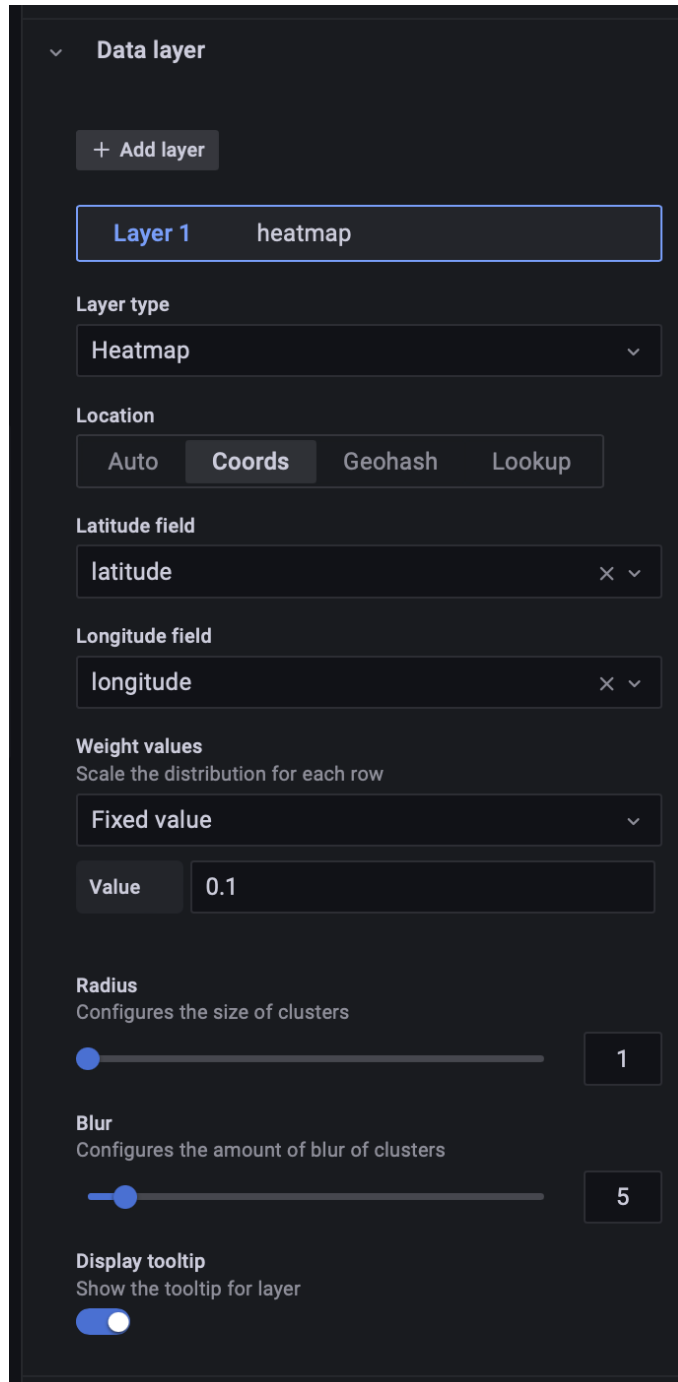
Data layer

+ Add layer

Layer 1 heatmap

Layer type

Heatmap

Location

Auto Coords Geohash Lookup

Latitude field

latitude

Longitude field

longitude

Weight values

Scale the distribution for each row

Fixed value

Value 0.1

Radius

Configures the size of clusters

1

Blur

Configures the amount of blur of clusters

5

Display tooltip

Show the tooltip for layer